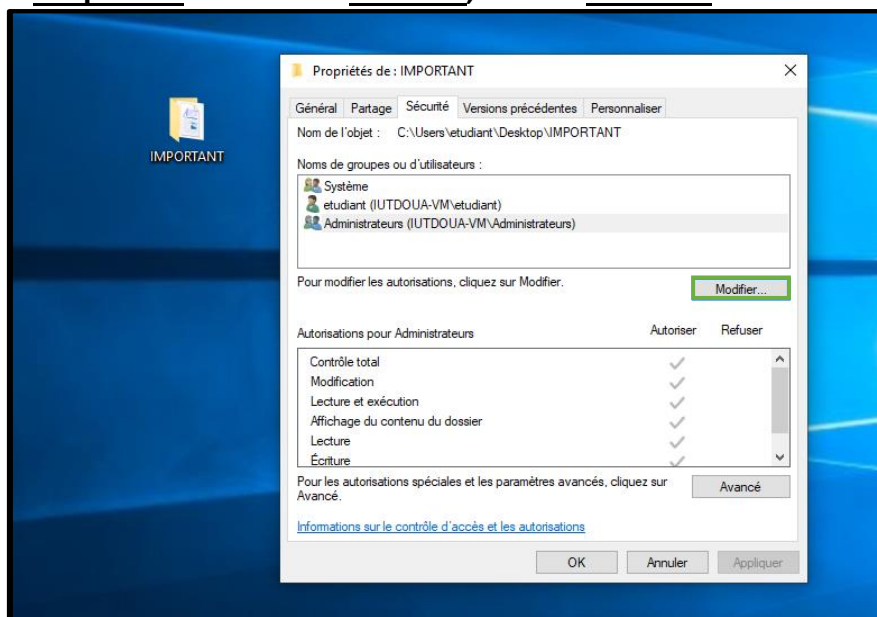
IMPORTANT

Propriétés de : IMPORTANT

Général | Partage | Sécurité | Versions précédentes | Personnaliser

Nom de l'objet : C:\Users\etudiant\Desktop\IMPORTANT

Noms de groupes ou d'utilisateurs :

Système
etudiant (IUTDOUA-VM\etudiant)
Administrateurs (IUTDOUA-VM\Administrateurs)

Pour modifier les autorisations, cliquez sur Modifier.

Modifier...

| Autorisations pour Administrateurs | Autoriser | Refuser |
|---|---|---|
| Contrôle total | ✓ | |
| Modification | ✓ | |
| Lecture et exécution | ✓ | |
| Affichage du contenu du dossier | ✓ | |
| Lecture | ✓ | |
| Écriture | ✓ | |

Pour les autorisations spéciales et les paramètres avancés, cliquez sur Avancé.

Avancé

Informations sur le contrôle d'accès et les autorisations

OK | Annuler | Appliquer